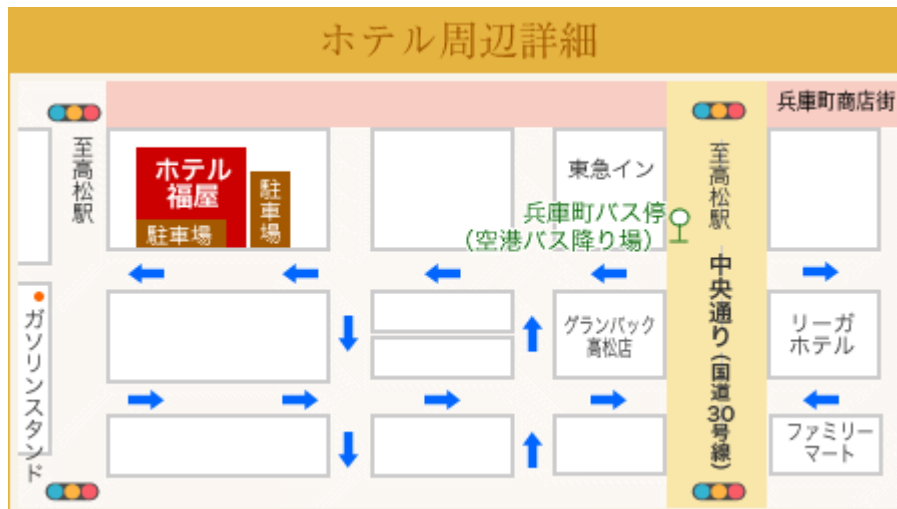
ホテル周辺詳細

兵庫町商店街

至高松駅

ホテル福屋

駐車場

駐車場

東急イン

兵庫町バス停
（空港バス降り場）

至高松駅

中央通り（国道30号線）

ガソリンスタンド

グランパック高松店

リーガホテル

ファミリーマート